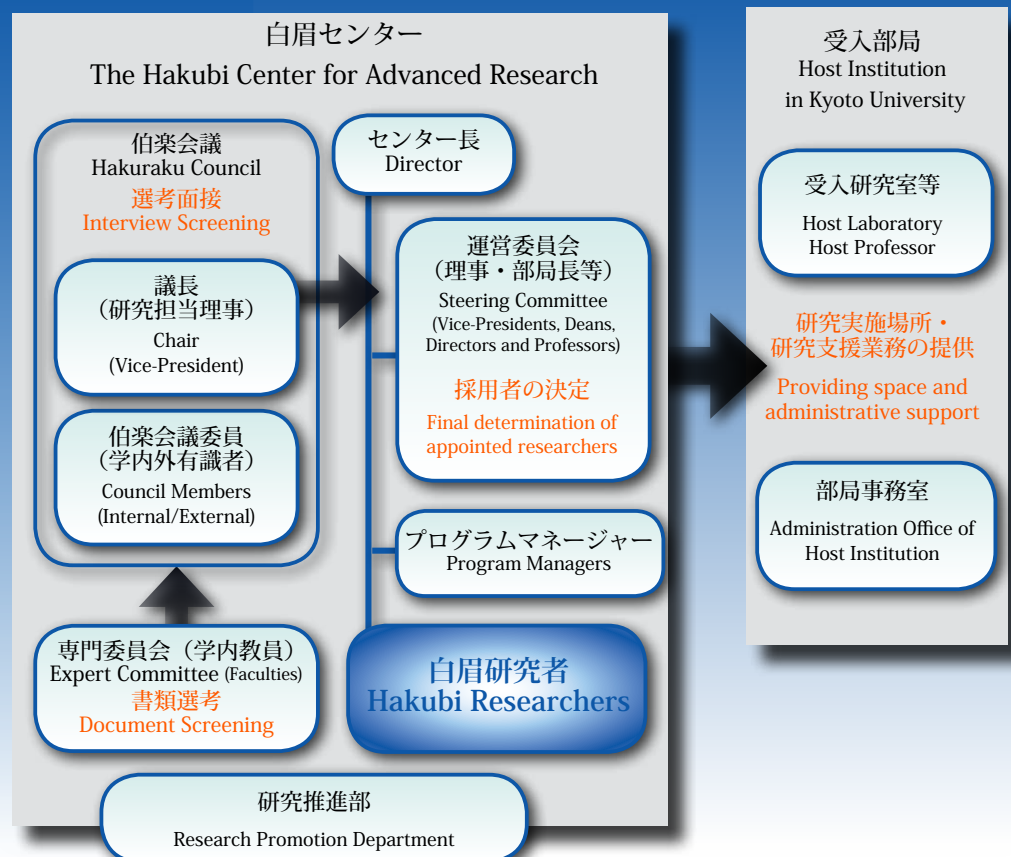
白眉センター
The Hakubi Center for Advanced Research

伯楽会議
Hakuraku Council
選考面接
Interview Screening

議長
（研究担当理事）
Chair
(Vice-President)

伯楽会議委員
（学内外有識者）
Council Members
(Internal/External)

専門委員会（学内教員）
Expert Committee (Faculties)
書類選考
Document Screening

センター長
Director

運営委員会
（理事・部局長等）
Steering Committee
(Vice-Presidents, Deans, Directors and Professors)
採用者の決定
Final determination of appointed researchers

プログラムマネージャー
Program Managers

白眉研究者
Hakubi Researchers

研究推進部
Research Promotion Department

受入部局
Host Institution in Kyoto University

受入研究室等
Host Laboratory
Host Professor

研究実施場所・
研究支援業務の提供
Providing space and administrative support

部局事務室
Administration Office of Host Institution